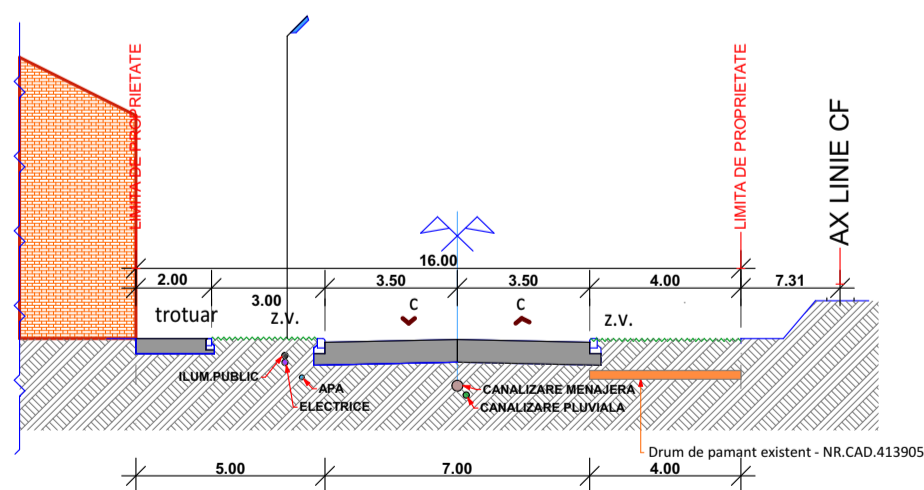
LIMITA DE PROPRIETATE

LIMITA DE PROPRIETATE

AX LINIE CF

16.00

2.00

3.50

3.50

4.00

7.31

3.00

trotuar

Z.V.

C

C

Z.V.

ILUM.PUBLIC

APA

ELECTRICE

CANALIZARE MENAJERA

CANALIZARE PLUVIALA

Drum de pamant existent - NR.CAD.413905

5.00

7.00

4.00